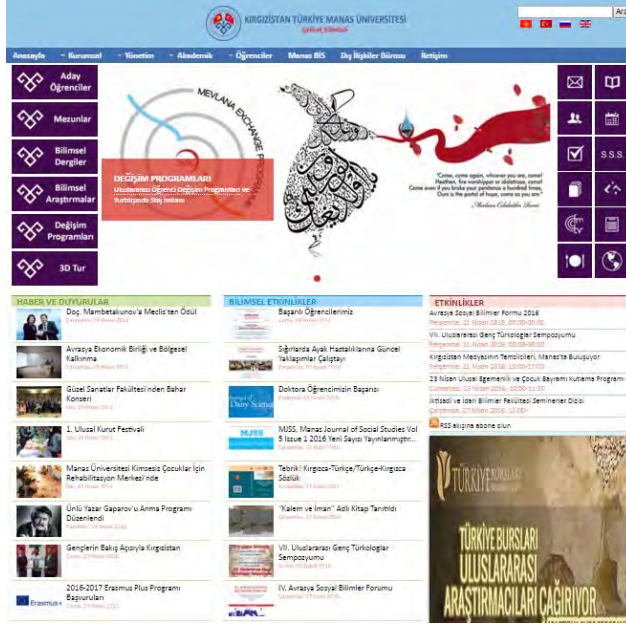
KIRGIZİSTAN TÜRKİYE MANAS ÜNİVERSİTESİ

Ara

Anasayfa Kurumsal Yönetim Akademik Öğrenciler Manas BİS Dış İlişkiler Bürosu İletişim

Aday Öğrenciler

Mezunlar

Bilimsel Dergiler

Bilimsel Araştırmalar

Değişim Programları

3D Tur

MEVLANA EXCHANGE PROGRAM

DEĞİŞİM PROGRAMLARI

Uluslararası Öğrenci Değişim Programları ve Yurtdışında Staj İmkanı

"Come, come again, whoever you are, come! Heathen, fire worshipper or idolatrous, come! Come even if you broke your penitence a hundred times, Ours is the portal of hope, come as you are"

Mevlana Celaleddin Rumi

S.S.S.

HABER VE DUYURULAR

Doç. Mambetakunov'a Meclis'ten Ödül

Avrasya Ekonomik Birliği ve Bölgesel Kalkınma

Güzel Sanatlar Fakültesi'nden Bahar Konseri

1. Ulusal Kurut Festivali

Manas Üniversitesi Kimsesiz Çocuklar İçin Rehabilitasyon Merkezi'nde

Ünlü Yazar Gaparov'u Anma Programı Düzenlendi

Gençlerin Bakış Açısıyla Kırgızistan

2016-2017 Erasmus Plus Programı Başvuruları

BİLİMSEL ETKİNLİKLER

Başarılı Öğrencilerimiz

Sığırlarda Ayak Hastalıklarına Güncel Yaklaşımlar Çalıştayı

Doktora Öğrencimizin Başarısı

MJSS, Manas Journal of Social Studies Vol 5 Issue 1 2016 Yeni Sayısı Yayınlanmıştır...

Tebrik! Kırgızca-Türkçe/Türkçe-Kırgızca Sözlük

"Kalem ve İman" Adlı Kitap Tanıtıldı

VII. Uluslararası Genç Türkologlar Sempozyumu

IV. Avrasya Sosyal Bilimler Forumu

ETKİNLİKLER

Avrasya Sosyal Bilimler Formu 2016
Perşembe, 21 Nisan 2016, 09:00-20:00

VII. Uluslararası Genç Türkologlar Sempozyumu
Perşembe, 21 Nisan 2016, 09:00-20:00

Kırgızistan Medyasının Temsilcileri, Manas'ta Buluşuyor
Cumartesi, 23 Nisan 2016, 10:00-13:00

23 Nisan Ulusal Egemenlik ve Çocuk Bayramı Kutlama Programı

İktisadi ve İdari Bilimler Fakültesi Seminerler Dizisi
Çarşamba, 27 Nisan 2016, 13:00-

RSS akışına abone olun

TÜRKİYE BURSLARI ULUSLARARASI ARAŞTIRMACILARI ÇAĞIRIYOR

Erasmus+